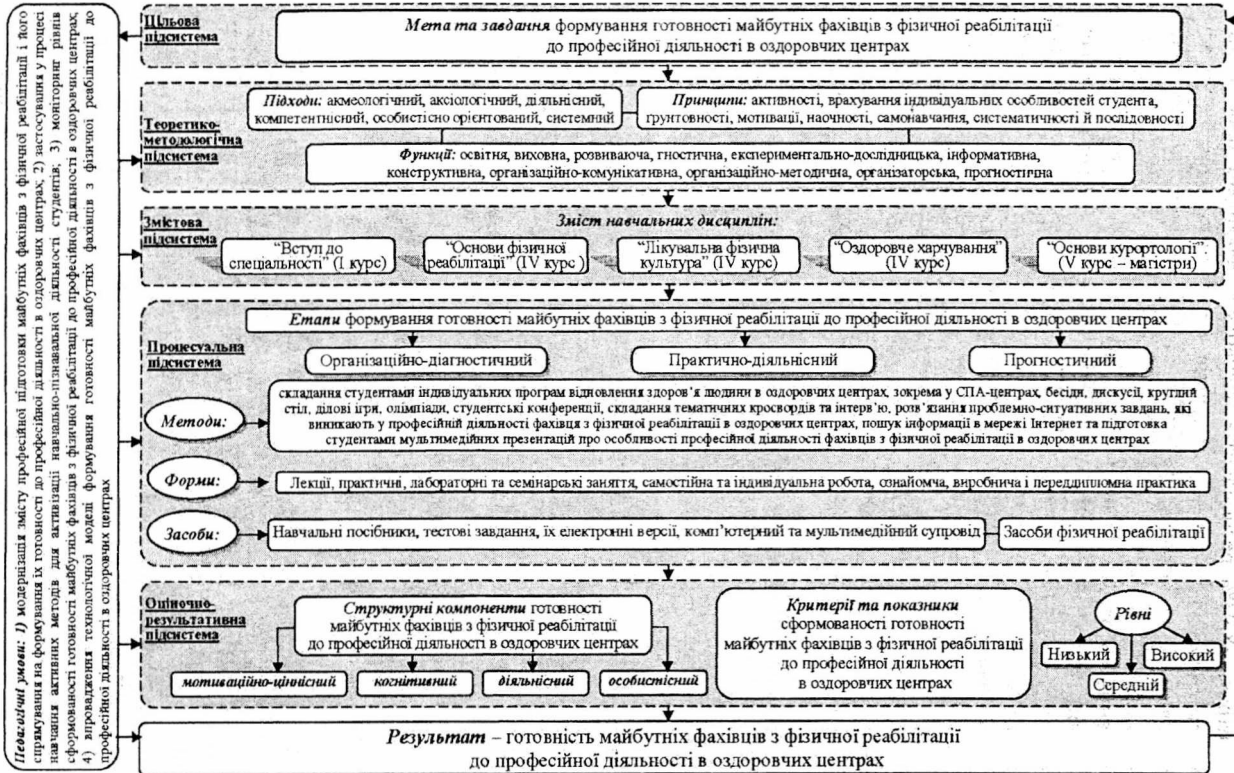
Педагогічні умови: 1) модернізація змісту професійної підготовки майбутніх фахівців з фізичної реабілітації і його спрямування на формування їх готовності до професійної діяльності в оздоровчих центрах; 2) застосування у процесі навчання активних методів для активізації навчально-пізнавальної діяльності студентів; 3) моніторинг рівня сформованості готовності майбутніх фахівців з фізичної реабілітації до професійної діяльності в оздоровчих центрах; 4) впровадження технологічної моделі формування готовності майбутніх фахівців з фізичної реабілітації до професійної діяльності в оздоровчих центрах

Цільова підсистема

Мета та завдання формування готовності майбутніх фахівців з фізичної реабілітації до професійної діяльності в оздоровчих центрах

Теоретико-методологічна підсистема

Підходи: акмеологічний, аксіологічний, діяльнісний, компетентнісний, особистісно орієнтований, системний

Принципи: активності, врахування індивідуальних особливостей студента, грунтовності, мотивації, наочності, самонавчання, систематичності й послідовності

Функції: освітня, виховна, розвиваюча, гностична, експериментально-дослідницька, інформативна, конструктивна, організаційно-комунікативна, організаційно-методична, організаторська, прогностична

Змістова підсистема

Зміст навчальних дисциплін:

"Вступ до спеціальності" (І курс)

"Основи фізичної реабілітації" (IV курс)

"Лікувальна фізична культура" (IV курс)

"Оздоровче харчування" (IV курс)

"Основи курортології" (V курс – магістри)

Процесуальна підсистема

Етапи формування готовності майбутніх фахівців з фізичної реабілітації до професійної діяльності в оздоровчих центрах

Організаційно-діагностичний

Практично-діяльнісний

Прогностичний

Методи:

складання студентами індивідуальних програм відновлення здоров'я людини в оздоровчих центрах, зокрема у СПА-центрах, бесіди, дискусії, круглий стіл, ділові ігри, олімпіади, студентські конференції, складання тематичних кросвордів та інтерв'ю, розв'язання проблемно-ситуативних завдань, які виникають у професійній діяльності фахівця з фізичної реабілітації в оздоровчих центрах, пошук інформації в мережі Інтернет та підготовка студентами мультимедійних презентацій про особливості професійної діяльності фахівців з фізичної реабілітації в оздоровчих центрах

Форми:

Лекції, практичні, лабораторні та семінарські заняття, самостійна та індивідуальна робота, ознайомча, виробнича і переддипломна практика

Засоби:

Навчальні посібники, тестові завдання, їх електронні версії, комп'ютерний та мультимедійний супровід

Засоби фізичної реабілітації

Оціночно-результативна підсистема

Структурні компоненти готовності майбутніх фахівців з фізичної реабілітації до професійної діяльності в оздоровчих центрах

мотиваційно-ціннісний

когнітивний

діяльнісний

особистісний

Критерії та показники сформованості готовності майбутніх фахівців з фізичної реабілітації до професійної діяльності в оздоровчих центрах

Рівні

Низький

Високий

Середній

Результат – готовність майбутніх фахівців з фізичної реабілітації до професійної діяльності в оздоровчих центрах